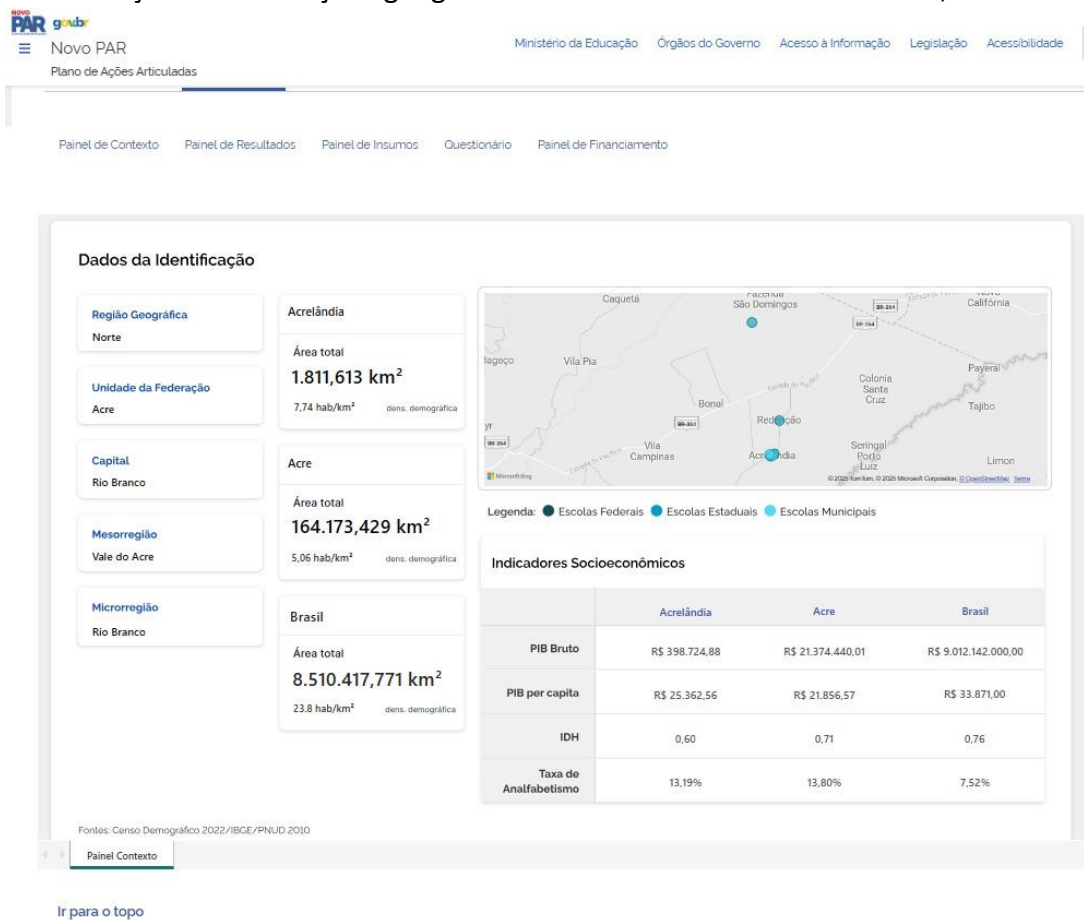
NOVO PAR gov.br
Novo PAR
Plano de Ações Articuladas

Ministério da Educação Órgãos do Governo Acesso à Informação Legislação Acessibilidade

Painel de Contexto Painel de Resultados Painel de Insumos Questionário Painel de Financiamento

Dados da Identificação

Região Geográfica
Norte

Unidade da Federação
Acre

Capital
Rio Branco

Mesorregião
Vale do Acre

Microrregião
Rio Branco

Acrelândia
Área total
1.811,613 km$^2$
7,74 hab/km² dens. demográfica

Acre
Área total
164.173,429 km$^2$
5,06 hab/km² dens. demográfica

Brasil
Área total
8.510.417,771 km$^2$
23.8 hab/km² dens. demográfica

Caquetá Fazenda São Domingos Nova Califórnia Bagaço Vila Pia Payeral Colonia Sante Cruz Tajibo Bonal Redenção Vila Campinas Acrelândia Seringal Porto Luiz Limon
© 2025 TomTom, © 2025 Microsoft Corporation, © OpenStreetMap Terms

Legenda: Escolas Federais Escolas Estaduais Escolas Municipais

Indicadores Socioeconômicos

| | Acrelândia | Acre | Brasil |
|---|---|---|---|
| PIB Bruto | R$ 398.724,88 | R$ 21.374.440,01 | R$ 9.012.142.000,00 |
| PIB per capita | R$ 25.362,56 | R$ 21.856,57 | R$ 33.871,00 |
| IDH | 0,60 | 0,71 | 0,76 |
| Taxa de Analfabetismo | 13,19% | 13,80% | 7,52% |

Fontes: Censo Demográfico 2022/IBGE/PNUD 2010

Painel Contexto

Ir para o topo